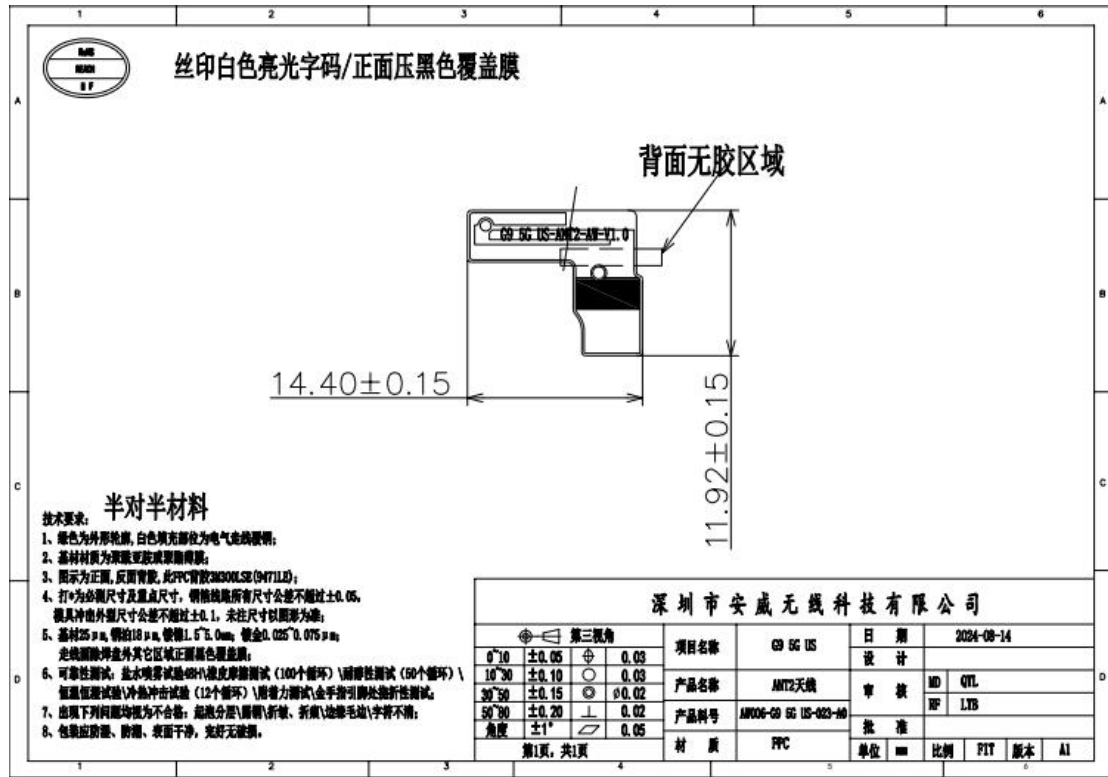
1 2 3 4 5 6

A B C D

RoHS
REACH
HF

丝印白色亮光字码/正面压黑色覆盖膜

背面无胶区域

G9 5G US-ANT2-AW-V1.0

14.40±0.15

11.92±0.15

技术要求： 半对半材料
1、绿色为外形轮廓,白色填充部位为电气走线图铜;
2、基材材质为双面无胶压延铜;
3、图示为正面,反面背胶,此FPC背胶3M300LSE(9471LE);
4、打*为必测尺寸及重点尺寸,铜箔线路所有尺寸公差不超过±0.05,
模具冲由外型尺寸公差不超过±0.1,未注尺寸以图形为准;
5、基材25μm,铜箔18μm,镀镍1.5~5.0um;镀金0.025~0.075μm;
走线图除焊盘外其它区域正面黑色覆盖膜;
6、可靠性测试:盐水喷雾试验48H\橡皮擦擦测试(100个循环)\耐磨性测试(50个循环)\
恒温恒湿试验\冷热冲击试验(12个循环)\附着力测试\金手指引脚处弯折性测试;
7、出现下列问题均视为不合格:起泡分层\露铜\折痕、折痕\边缘毛边\字符不清;
8、包装应防潮、防霜、表面干净,无折无破损。

深圳市安威无线科技有限公司

| | | 第三视角 | |
|---|---|---|---|
| 0~10 | ±0.05 | ⊕ | 0.03 |
| 10~30 | ±0.10 | ○ | 0.03 |
| 30~50 | ±0.15 | ◎ | ø0.02 |
| 50~80 | ±0.20 | ⊥ | 0.02 |
| 角度 | ±1° | ▱ | 0.05 |

第1页,共1页

| 项目名称 | G9 5G US | 日 期 | 2024-08-14 |
|---|---|---|---|
| | | 设 计 | |
| 产品名称 | ANT2天线 | 审 核 | MD QYL |
| | | | HF LYB |
| 产品料号 | AW006-G9 5G US-023-A0 | 批 准 | |
| 材 质 | FPC | 单位 mm | 比例 FIT 版本 A1 |